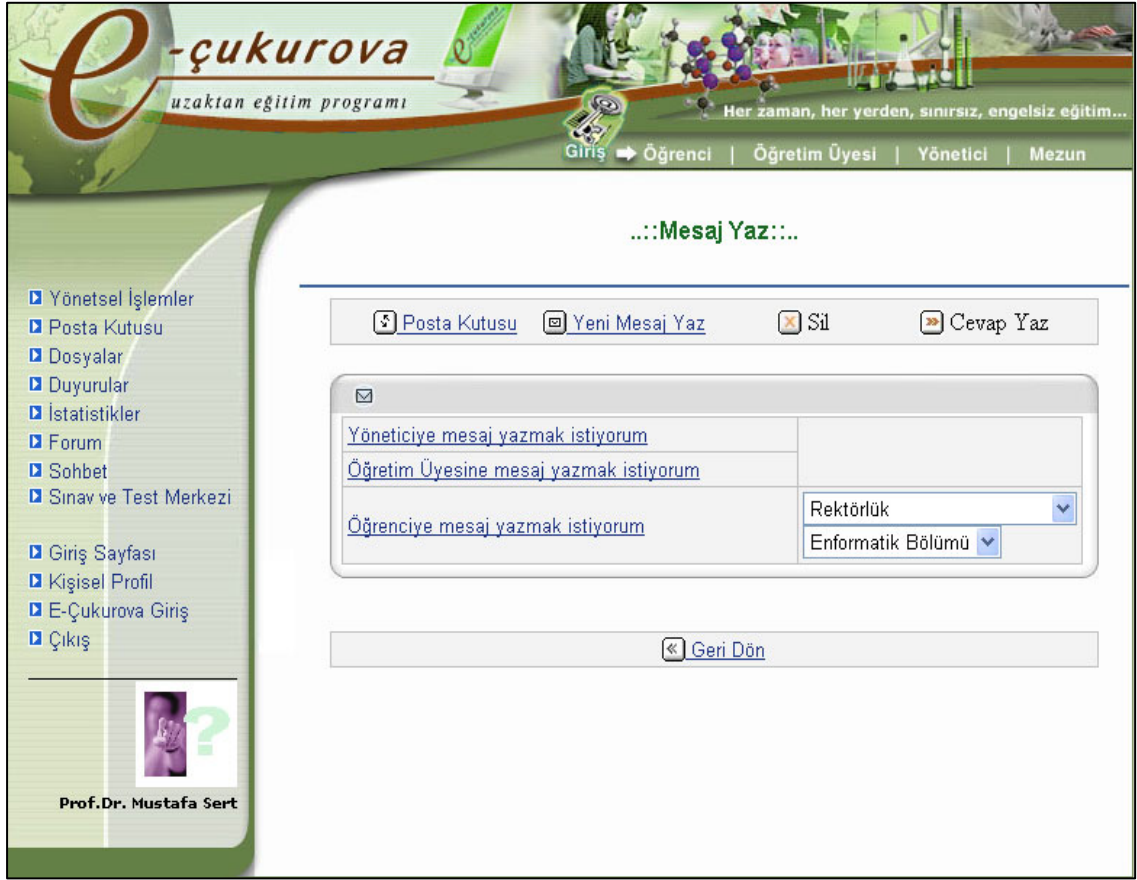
e-çukurova
uzaktan eğitim programı

Her zaman, her yerden, sınırsız, engelsiz eğitim...

Giriş ➡ Öğrenci | Öğretim Üyesi | Yönetici | Mezun

..::Mesaj Yaz::..

Yönetsel İşlemler
Posta Kutusu
Dosyalar
Duyurular
İstatistikler
Forum
Sohbet
Sınav ve Test Merkezi

Giriş Sayfası
Kişisel Profil
E-Çukurova Giriş
Çıkış

Prof.Dr. Mustafa Sert

Posta Kutusu Yeni Mesaj Yaz Sil Cevap Yaz

Yöneticiye mesaj yazmak istiyorum
Öğretim Üyesine mesaj yazmak istiyorum
Öğrenciye mesaj yazmak istiyorum
Rektörlük
Enformatik Bölümü

Geri Dön